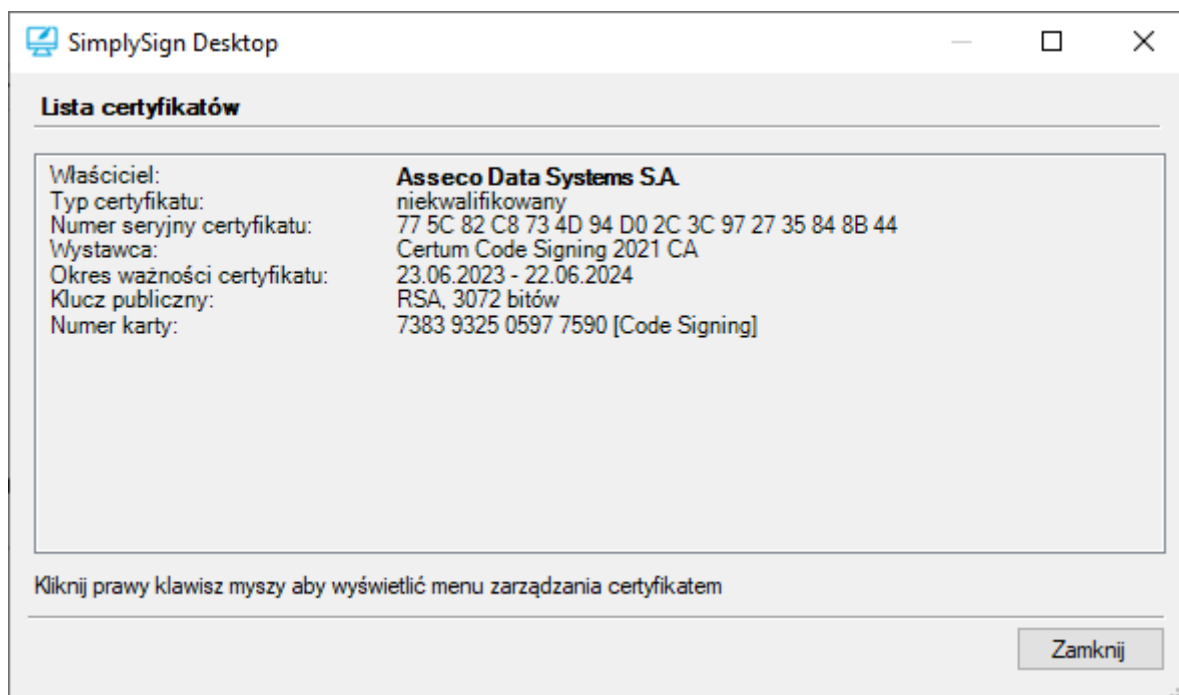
SimplySign Desktop

Lista certyfikatów

| | |
|---|---|
| Właściciel: | Asseco Data Systems S.A. |
| Typ certyfikatu: | niekwalifikowany |
| Numer seryjny certyfikatu: | 77 5C 82 C8 73 4D 94 D0 2C 3C 97 27 35 84 8B 44 |
| Wystawca: | Certum Code Signing 2021 CA |
| Okres ważności certyfikatu: | 23.06.2023 - 22.06.2024 |
| Klucz publiczny: | RSA, 3072 bitów |
| Numer karty: | 7383 9325 0597 7590 [Code Signing] |

Kliknij prawy klawisz myszy aby wyświetlić menu zarządzania certyfikatem

Zamknij